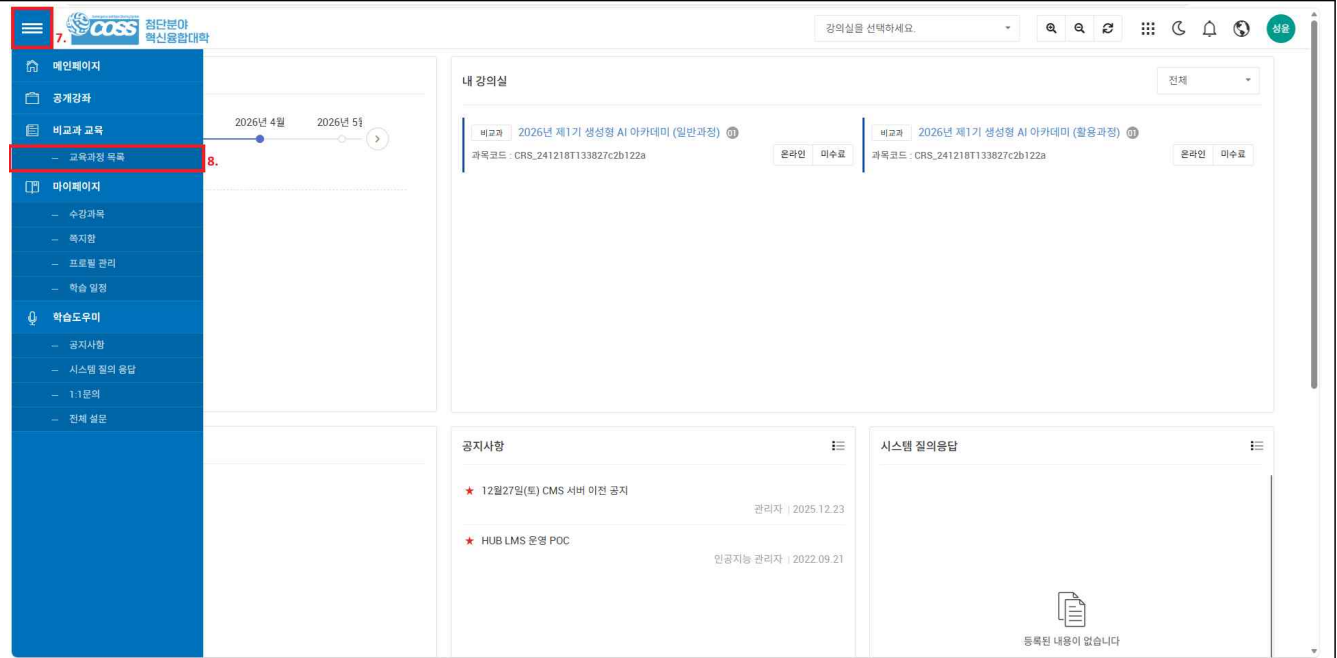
7.
COSS 첨단분야 혁신융합대학

강의실을 선택하세요.

성윤

메인페이지
공개강좌
비교과 교육
– 교육과정 목록
8.
마이페이지
– 수강과목
– 쪽지함
– 프로필 관리
– 학습 일정
학습도우미
– 공지사항
– 시스템 질의 응답
– 1:1문의
– 전체 설문

2026년 4월
2026년 5월

내 강의실
전체

비교과 2026년 제1기 생성형 AI 아카데미 (일반과정) 01
과목코드 : CRS_241218T133827c2b122a
온라인 미수료

비교과 2026년 제1기 생성형 AI 아카데미 (활용과정) 01
과목코드 : CRS_241218T133827c2b122a
온라인 미수료

공지사항
★ 12월27일(토) CMS 서버 이전 공지
관리자 | 2025.12.23
★ HUB LMS 운영 POC
인공지능 관리자 | 2022.09.21

시스템 질의응답
등록된 내용이 없습니다